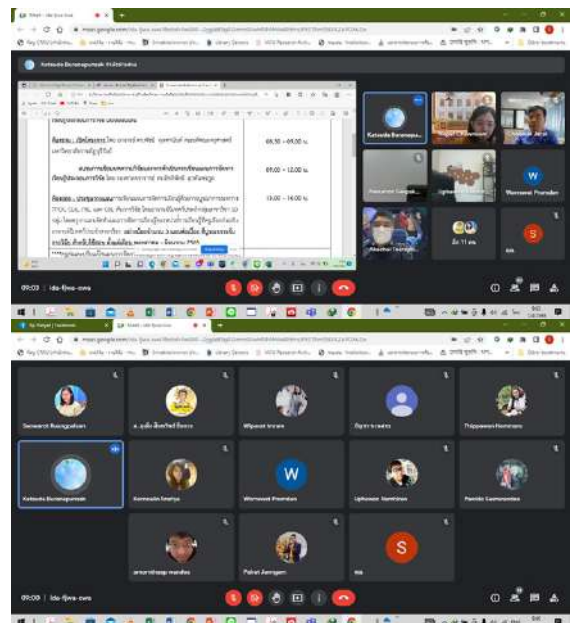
Meet - ido-fjwa-cwa

meet.google.com/ido-fjwa-cwa

Kotsada Boonsapumrak (กำลังนำเสนอ)

09.30 – 09.00 น.

09.00 – 12.00 น.

13.00 – 16.00 น.

Kotsada Boonsapu...

W

Worrawat Promden

อ้า 11 คน

S

09:03 | ido-fjwa-cwa

Meet - ido-fjwa-cwa

meet.google.com/ido-fjwa-cwa

Seniwarat Buangsuban

Wiparat Inrum

Thippawan Nontrum

Kotsada Boonsapumrak

Kamonatin Saeriya

W

Worrawat Promden

Uphawan Nonthinee

Pornita Saensumaree

Pohat Aeengam

S

09:00 | ido-fjwa-cwa